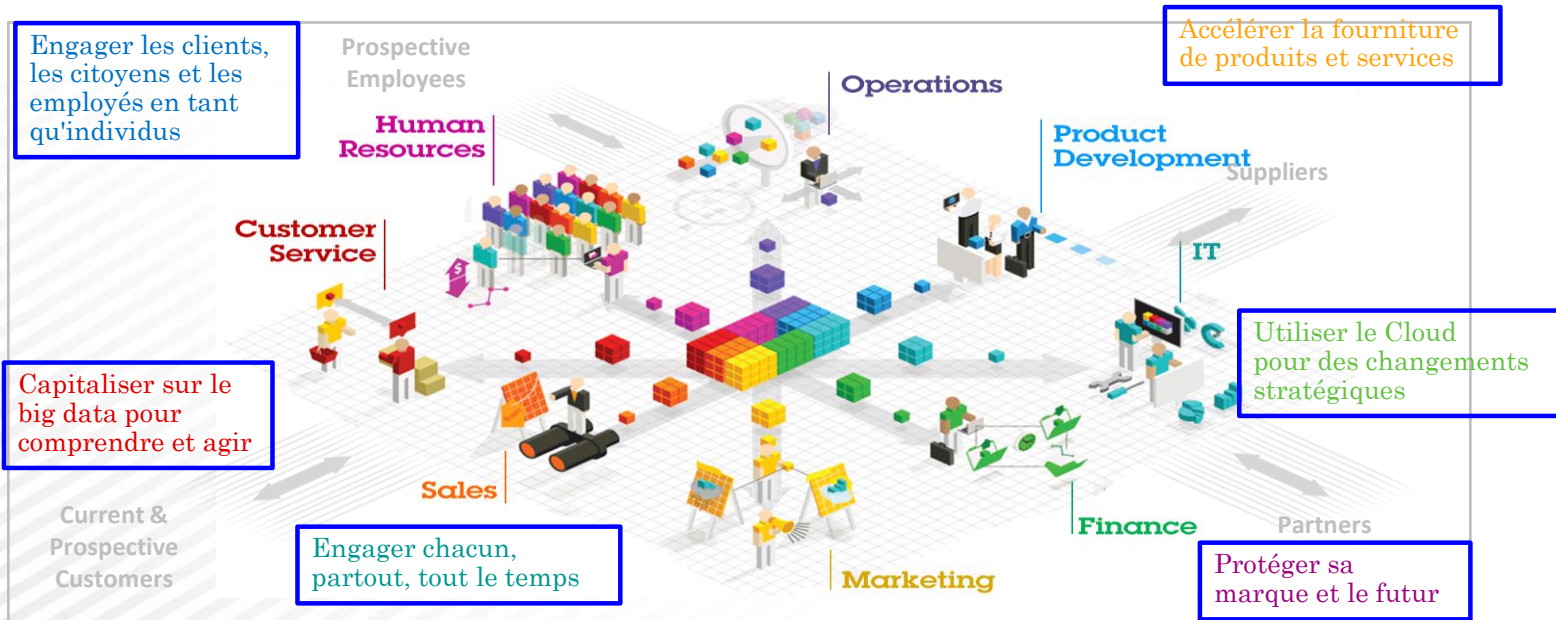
Engager les clients, les citoyens et les employés en tant qu'individus

Prospective Employees

Accélérer la fourniture de produits et services

Operations

Human Resources

Product Development

Suppliers

Customer Service

IT

Utiliser le Cloud pour des changements stratégiques

Capitaliser sur le big data pour comprendre et agir

Sales

Finance

Current & Prospective Customers

Engager chacun, partout, tout le temps

Marketing

Partners

Protéger sa marque et le futur